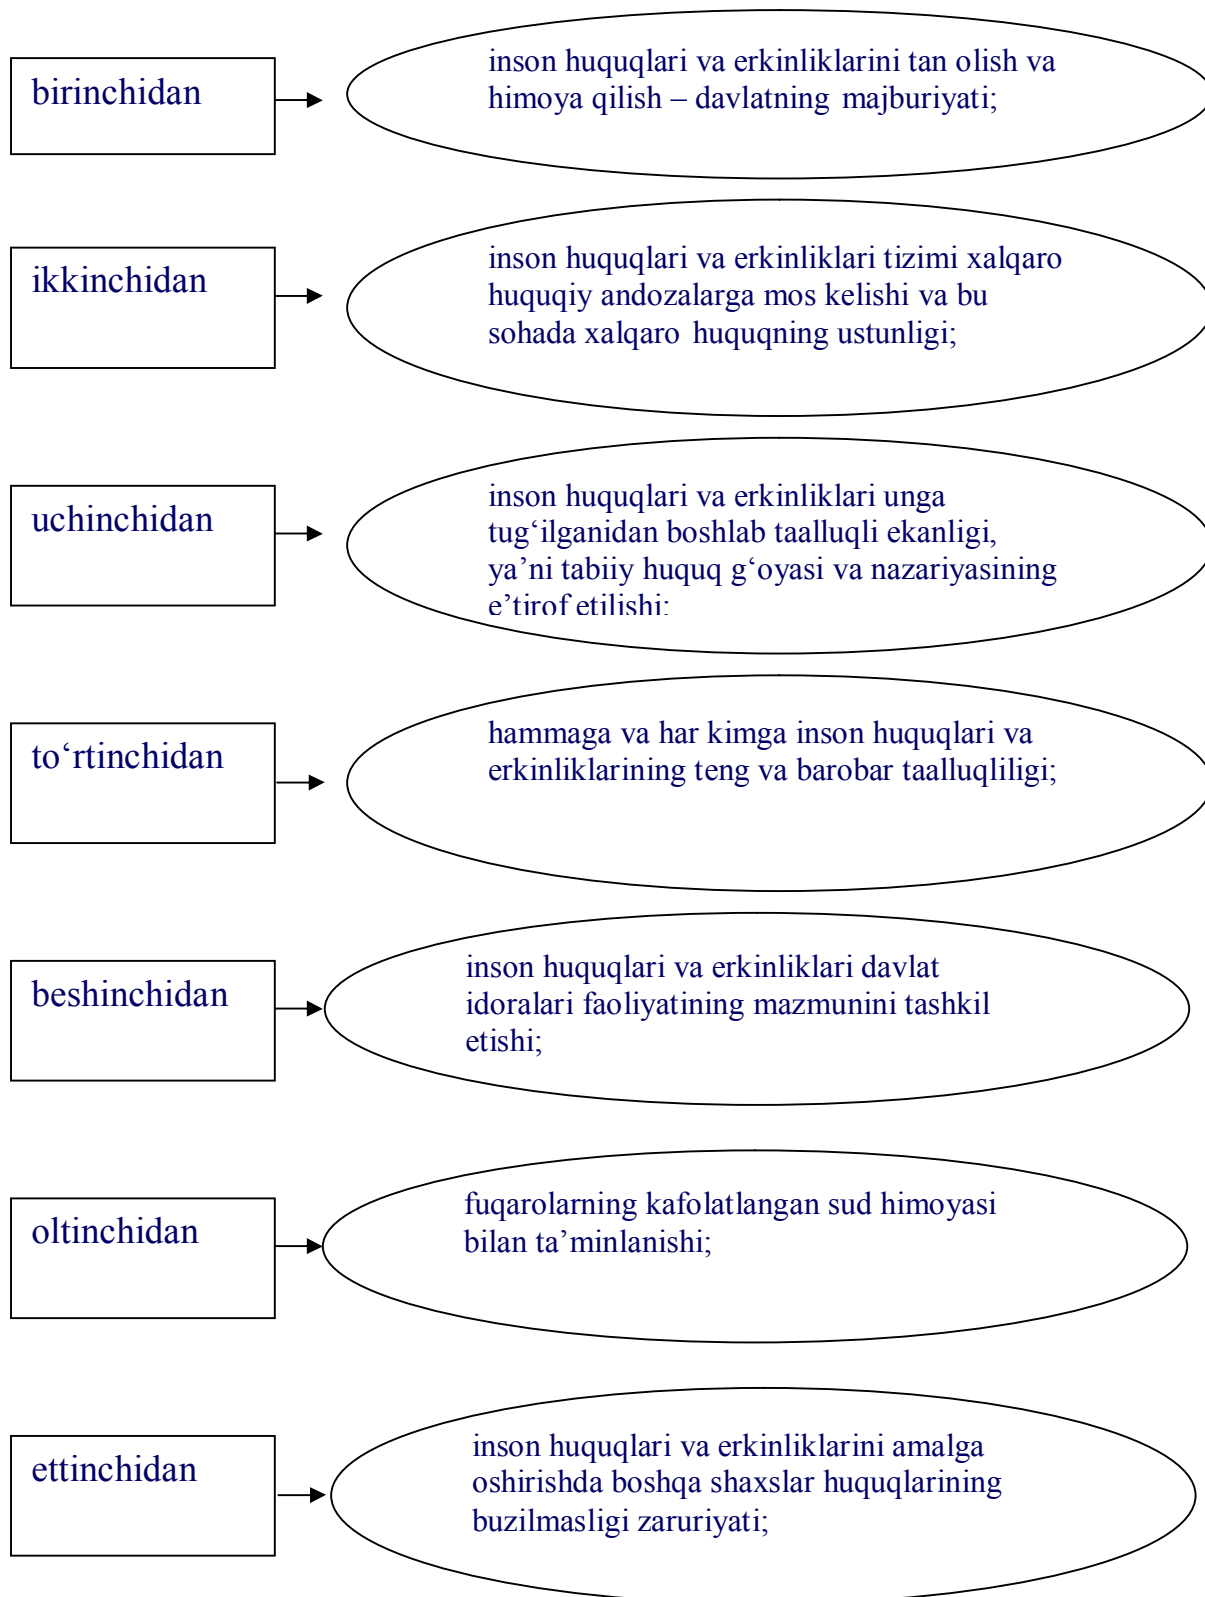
birinchidan

inson huquqlari va erkinliklarini tan olish va himoya qilish – davlatning majburiyati;

ikkinchidan

inson huquqlari va erkinliklari tizimi xalqaro huquqiy andozalarga mos kelishi va bu sohada xalqaro huquqning ustunligi;

uchinchidan

inson huquqlari va erkinliklari unga tug‘ilganidan boshlab taalluqli ekanligi, ya’ni tabiiy huquq g‘oyasi va nazariyasining e’tirof etilishi;

to‘rtinchidan

hammaga va har kimga inson huquqlari va erkinliklarining teng va barobar taalluqliligi;

beshinchidan

inson huquqlari va erkinliklari davlat idoralari faoliyatining mazmunini tashkil etishi;

oltinchidan

fuqarolarning kafolatlangan sud himoyasi bilan ta’minlanishi;

ettinchidan

inson huquqlari va erkinliklarini amalga oshirishda boshqa shaxslar huquqlarining buzilmasligi zaruriyati;